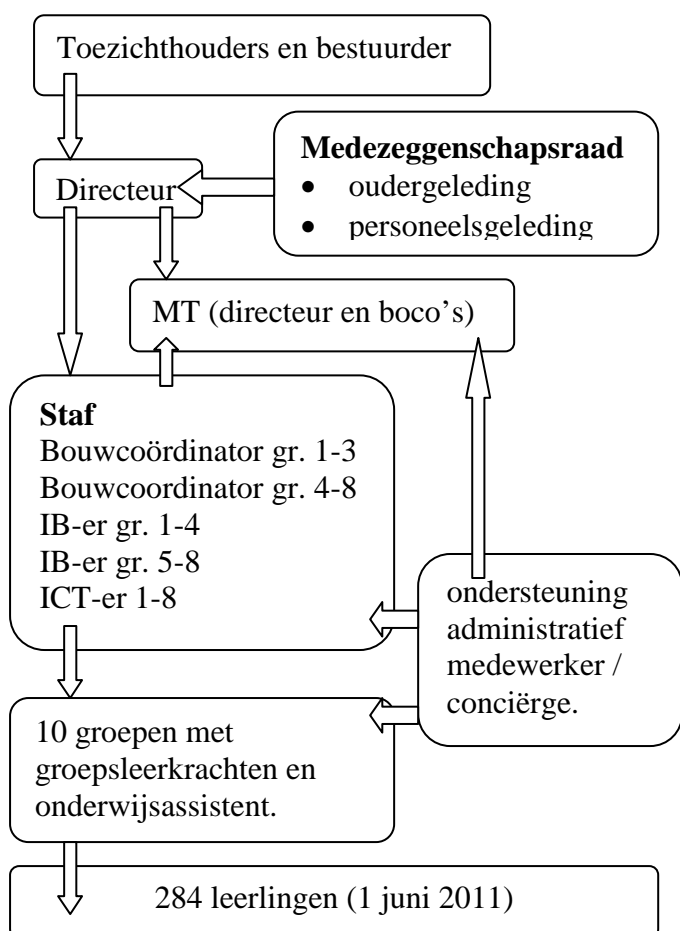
Toezichthouders en bestuurder

Directeur

**Medezeggenschapsraad**
- oudergeleding
- personeelsgeleding

MT (directeur en boco's)

**Staf**
Bouwcoördinator gr. 1-3
Bouwcoordinator gr. 4-8
IB-er gr. 1-4
IB-er gr. 5-8
ICT-er 1-8

ondersteuning administratief medewerker / conciërge.

10 groepen met groepsleerkrachten en onderwijsassistent.

284 leerlingen (1 juni 2011)